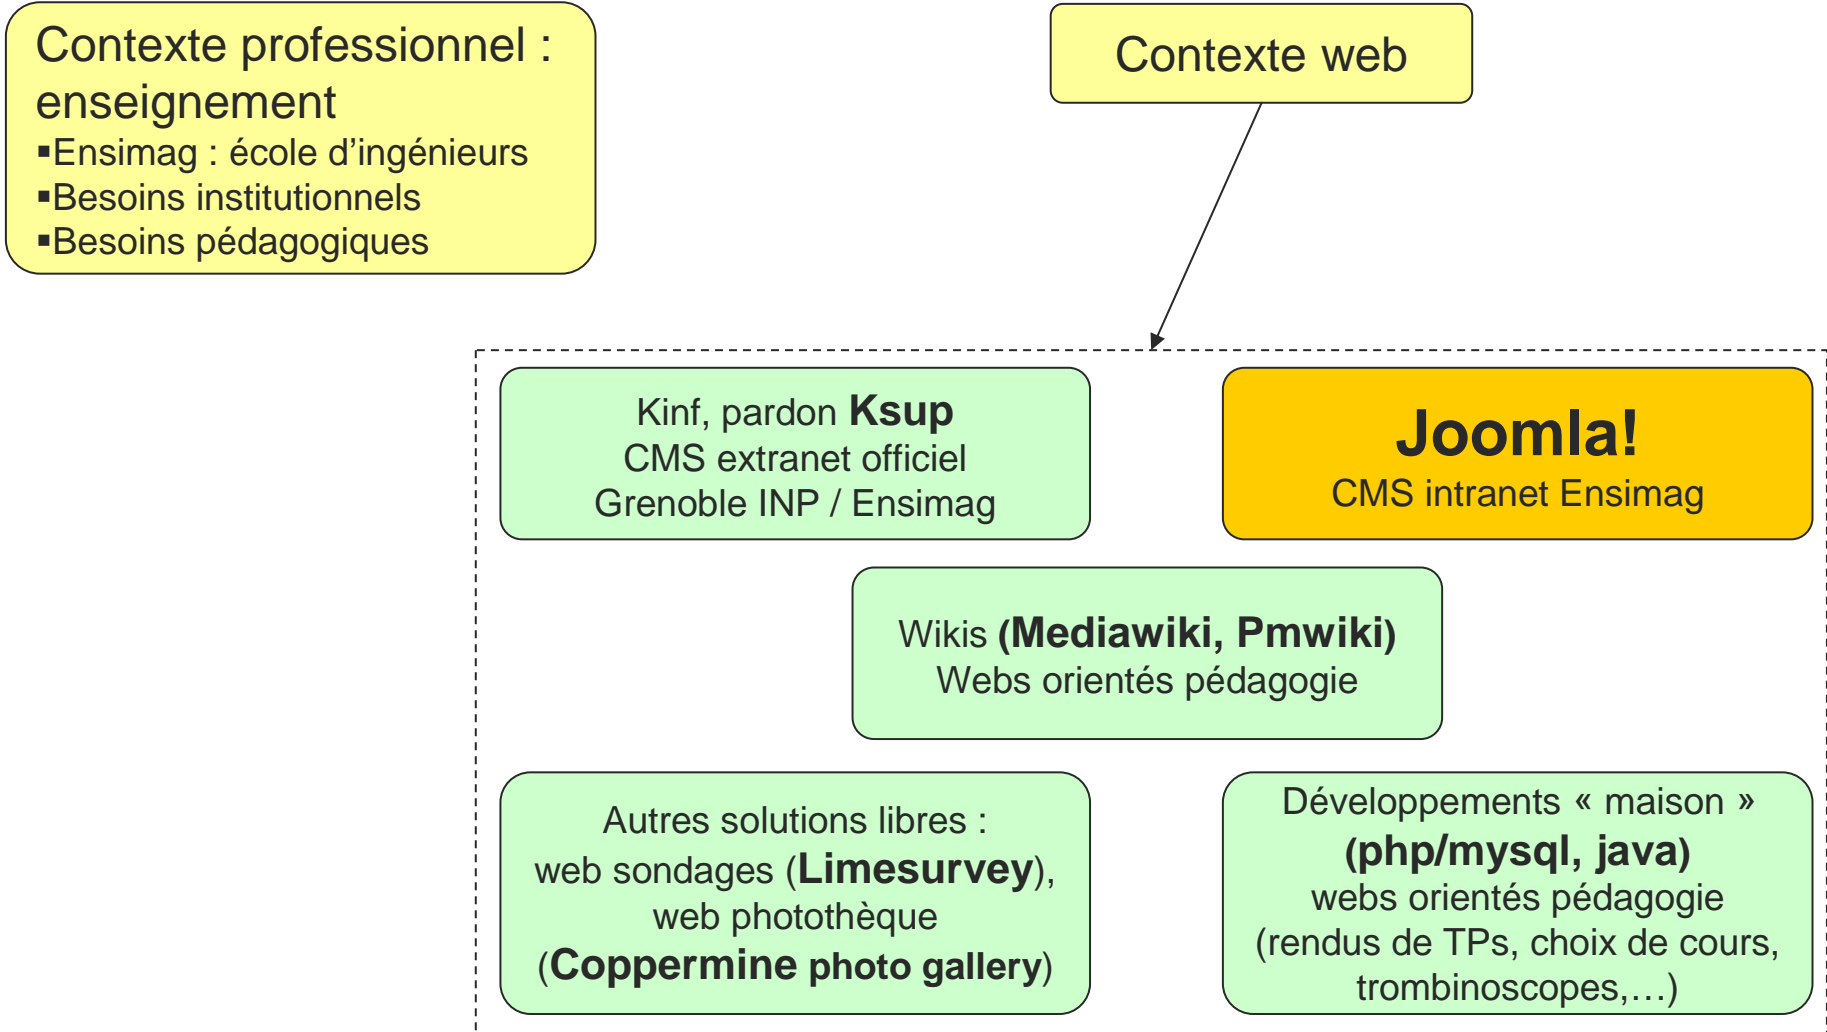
Contexte professionnel : enseignement
▪Ensimag : école d’ingénieurs
▪Besoins institutionnels
▪Besoins pédagogiques

Contexte web

Kinf, pardon **Ksup**
CMS extranet officiel
Grenoble INP / Ensimag

**Joomla!**
CMS intranet Ensimag

Wikis **(Mediawiki, Pmwiki)**
Webs orientés pédagogie

Autres solutions libres :
web sondages (**Limesurvey**),
web photothèque
(**Coppermine photo gallery**)

Développements « maison »
**(php/mysql, java)**
webs orientés pédagogie
(rendus de TPs, choix de cours, trombinoscopes,…)